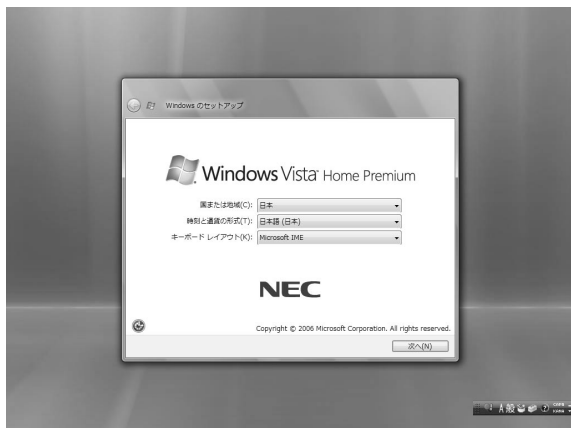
Windows のセットアップ

Windows Vista Home Premium

国または地域(C): 日本
時刻と通貨の形式(T): 日本語 (日本)
キーボード レイアウト(K): Microsoft IME

NEC

Copyright © 2006 Microsoft Corporation. All rights reserved.

次へ(N)

A 般